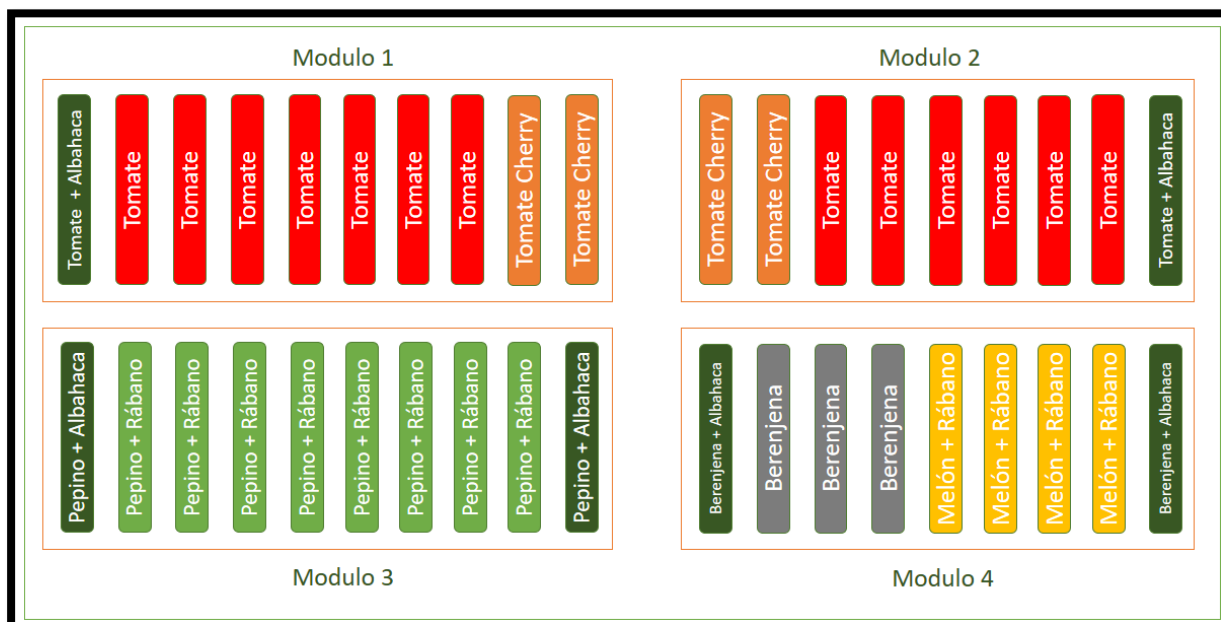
Modulo 1

Tomate + Albahaca
Tomate
Tomate
Tomate
Tomate
Tomate
Tomate
Tomate
Tomate Cherry
Tomate Cherry

Modulo 2

Tomate Cherry
Tomate Cherry
Tomate
Tomate
Tomate
Tomate
Tomate
Tomate
Tomate + Albahaca

Pepino + Albahaca
Pepino + Rábano
Pepino + Rábano
Pepino + Rábano
Pepino + Rábano
Pepino + Rábano
Pepino + Rábano
Pepino + Rábano
Pepino + Rábano
Pepino + Albahaca

Modulo 3

Berenjena + Albahaca
Berenjena
Berenjena
Berenjena
Melón + Rábano
Melón + Rábano
Melón + Rábano
Melón + Rábano
Berenjena + Albahaca

Modulo 4